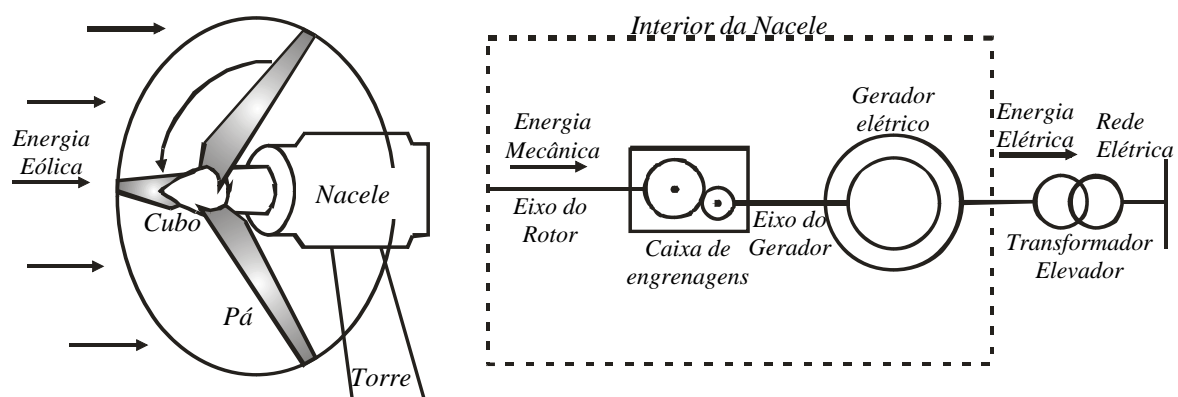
Energia Eólica

Cubo

Nacele

Pá

Torre

Interior da Nacele

Energia Mecânica

Eixo do Rotor

Caixa de engrenagens

Eixo do Gerador

Gerador elétrico

Energia Elétrica

Rede Elétrica

Transformador Elevador